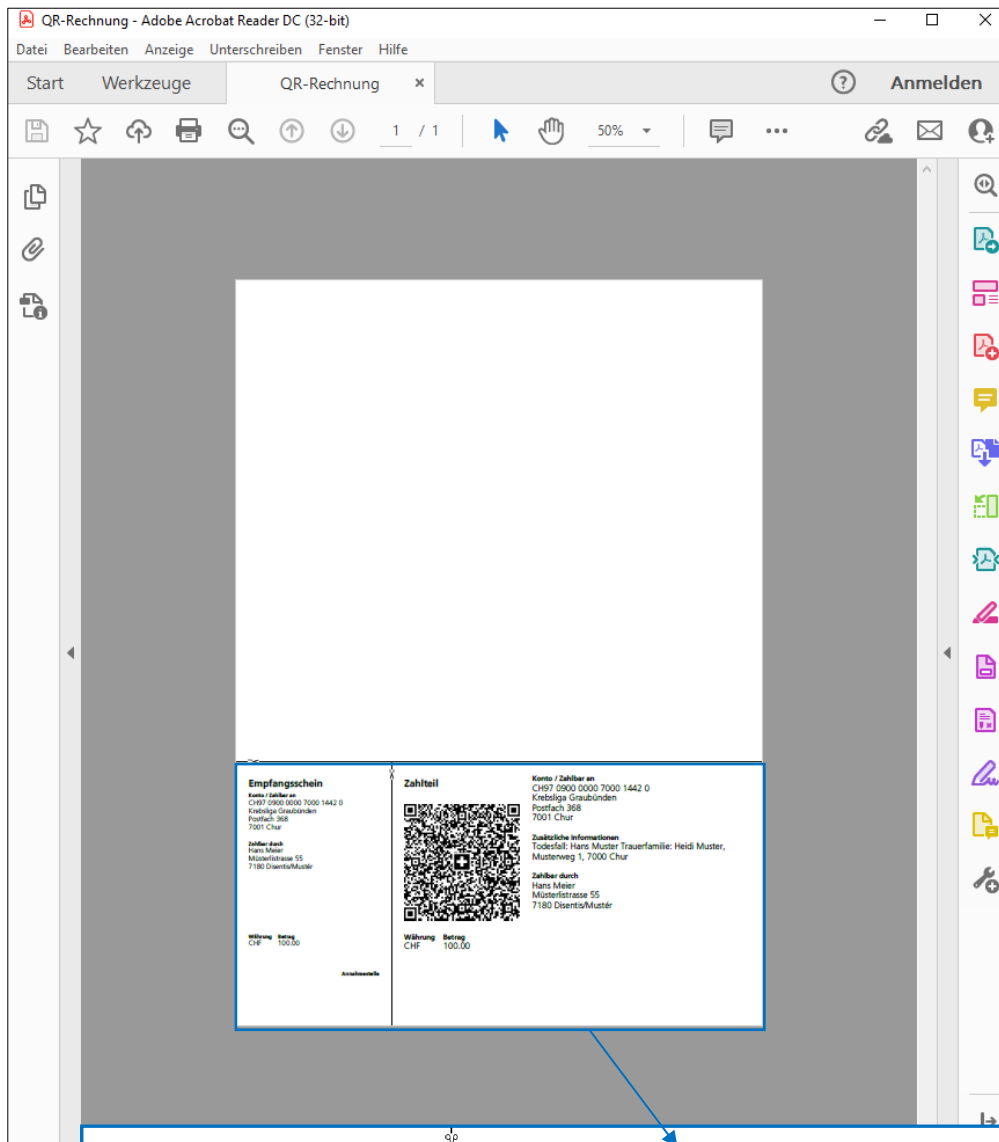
QR-Rechnung - Adobe Acrobat Reader DC (32-bit)

Datei Bearbeiten Anzeige Unterschreiben Fenster Hilfe

Start Werkzeuge QR-Rechnung ×

Anmelden

1 / 1

50%

Empfangsschein

Konto / Zahlbar an
CH97 0900 0000 7000 1442 0
Krebsliga Graubünden
Postfach 368
7001 Chur

Zahlbar durch
Hans Meier
Müsterlistrasse 55
7180 Disentis/Mustér

Währung Betrag
CHF 100.00

Annahmestelle

Zahlteil

Währung Betrag
CHF 100.00

Konto / Zahlbar an
CH97 0900 0000 7000 1442 0
Krebsliga Graubünden
Postfach 368
7001 Chur

Zusätzliche Informationen
Todesfall: Hans Muster Trauerfamilie: Heidi Muster, Musterweg 1, 7000 Chur

Zahlbar durch
Hans Meier
Müsterlistrasse 55
7180 Disentis/Mustér